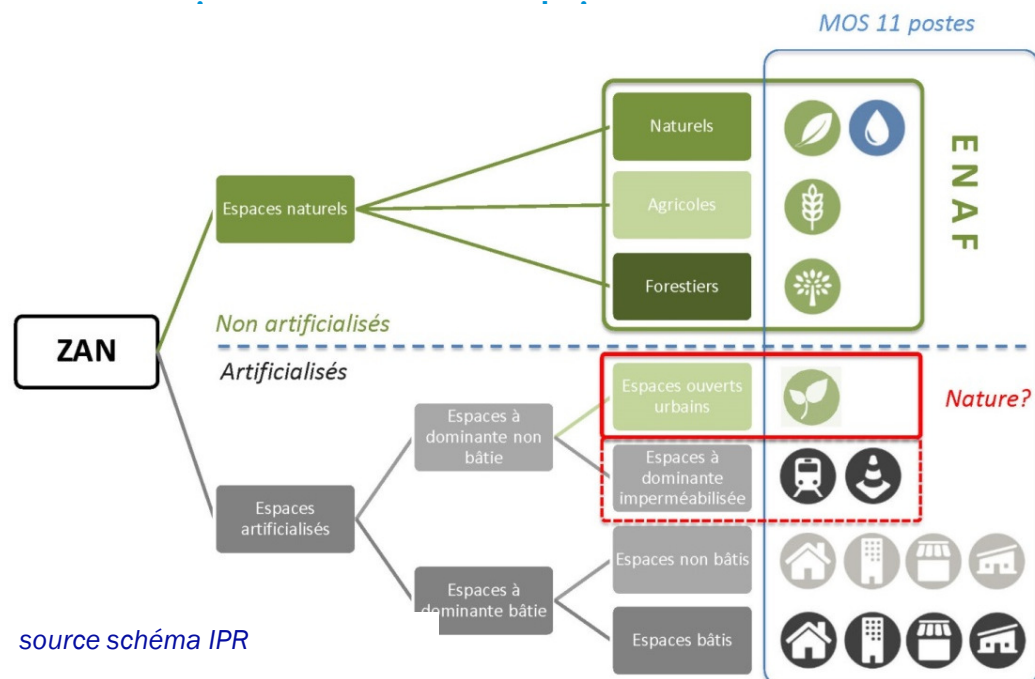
MOS 11 postes

ZAN

Espaces naturels

Naturels

Agricoles

Forestiers

E N A F

Non artificialisés

Artificialisés

Espaces artificialisés

Espaces à dominante non bâtie

Espaces ouverts urbains

Nature?

Espaces à dominante imperméabilisée

Espaces à dominante bâtie

Espaces non bâtis

Espaces bâtis

source schéma IPR